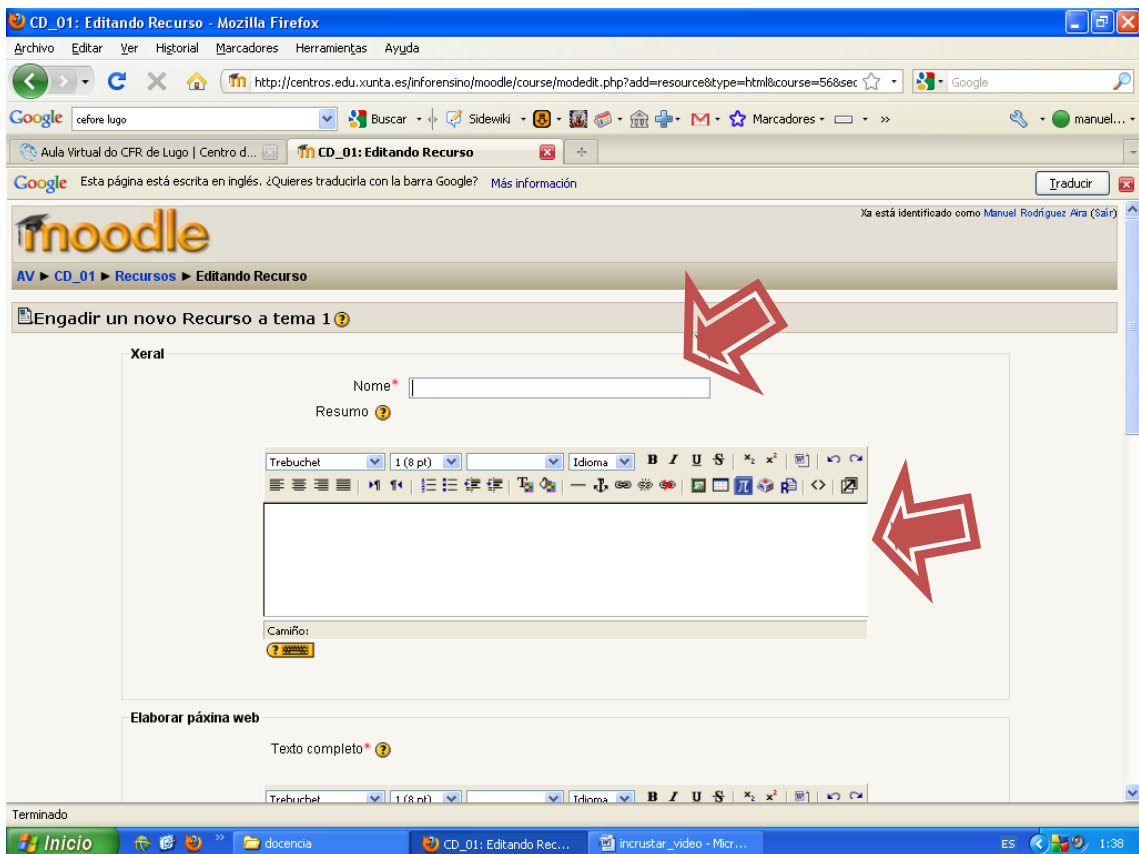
CD_01: Editando Recurso - Mozilla Firefox

Archivo Editar Ver Historial Marcadores Herramientas Ayuda

http://centros.edu.xunta.es/inforensino/moodle/course/modedit.php?add=resource&type=html&course=56&sec

Google

Google cefore lugo Buscar Sidewiki Marcadores » manuel...

Aula Virtual do CFR de Lugo | Centro d...
CD_01: Editando Recurso

Google Esta página está escrita en inglés. ¿Quieres traducirla con la barra Google? Más información Traducir

moodle

Xa está identificado como Manuel Rodríguez Aira (Saír)

AV ► CD_01 ► Recursos ► Editando Recurso

Engadir un novo Recurso a tema 1

Xeral

Nome*

Resumo

Trebuchet 1 (8 pt) Idioma B I U S

Camiño:

Elaborar páxina web

Texto completo*

Trebuchet 1 (8 pt) Idioma B I U S

Terminado

Inicio docencia CD_01: Editando Rec... incrustar_video - Micr... ES 1:38